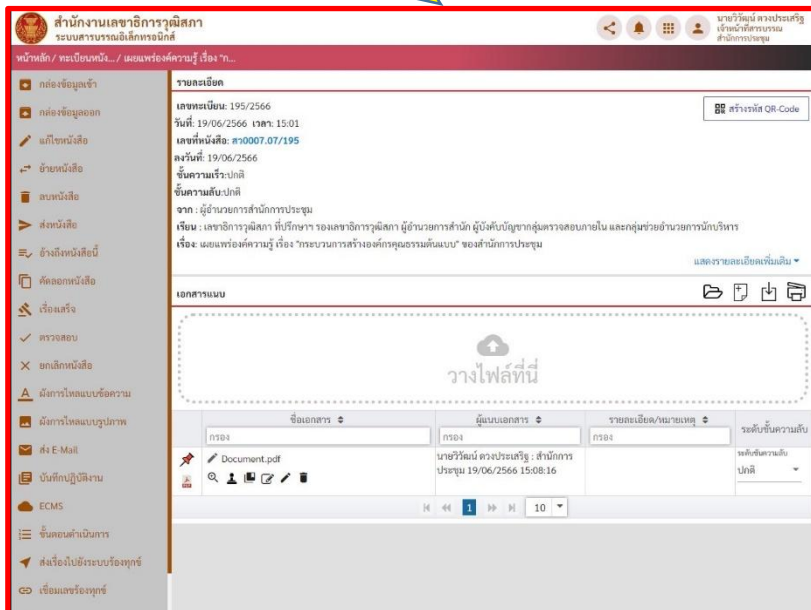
สำนักงานเลขาธิการวุฒิสภา
ระบบสารบรรณอิเล็กทรอนิกส์

นายวิวัฒน์ ดวงประเสริฐ
เจ้าหน้าที่ธุรการ
สำนักการประชุม

หน้าหลัก / ทะเบียนหนัง... / เผยแพร่องค์ความรู้ เรื่อง "ก...

กล่องข้อมูลเข้า
กล่องข้อมูลออก
แก้ไขหนังสือ
ย้ายหนังสือ
ลบหนังสือ
ส่งหนังสือ
อ้างถึงหนังสือนี้
คัดลอกหนังสือ
เรื่องเสร็จ
ตรวจสอบ
ยกเลิกหนังสือ
ผังการไหลแบบข้อความ
ผังการไหลแบบรูปภาพ
ส่ง E-Mail
บันทึกปฏิบัติงาน
ECMS
ขั้นตอนดำเนินการ
ส่งเรื่องไปยังระบบร้องทุกข์
เชื่อมเลขร้องทุกข์

รายละเอียด

สร้างรหัส QR-Code

เลขทะเบียน: 195/2566
วันที่: 19/06/2566 เวลา: 15:01
เลขที่หนังสือ: สว0007.07/195
ลงวันที่: 19/06/2566
ชั้นความเร็ว:ปกติ
ชั้นความลับ:ปกติ
จาก : ผู้อำนวยการสำนักการประชุม
เรียน : เลขาธิการวุฒิสภา ที่ปรึกษาฯ รองเลขาธิการวุฒิสภา ผู้อำนวยการสำนัก ผู้บังคับบัญชากลุ่มตรวจสอบภายใน และกลุ่มช่วยอำนวยการนักบริหาร
เรื่อง: เผยแพร่องค์ความรู้ เรื่อง "กระบวนการสร้างองค์กรคุณธรรมต้นแบบ" ของสำนักการประชุม

แสดงรายละเอียดเพิ่มเติม

เอกสารแนบ

วางไฟล์ที่นี่

| | ชื่อเอกสาร | ผู้แนบเอกสาร | รายละเอียด/หมายเหตุ | ระดับชั้นความลับ |
|---|---|---|---|---|
| | กรอง | กรอง | กรอง | |
| | Document.pdf | นายวิวัฒน์ ดวงประเสริฐ : สำนักการประชุม 19/06/2566 15:08:16 | | ระดับชั้นความลับ ปกติ |

1 10